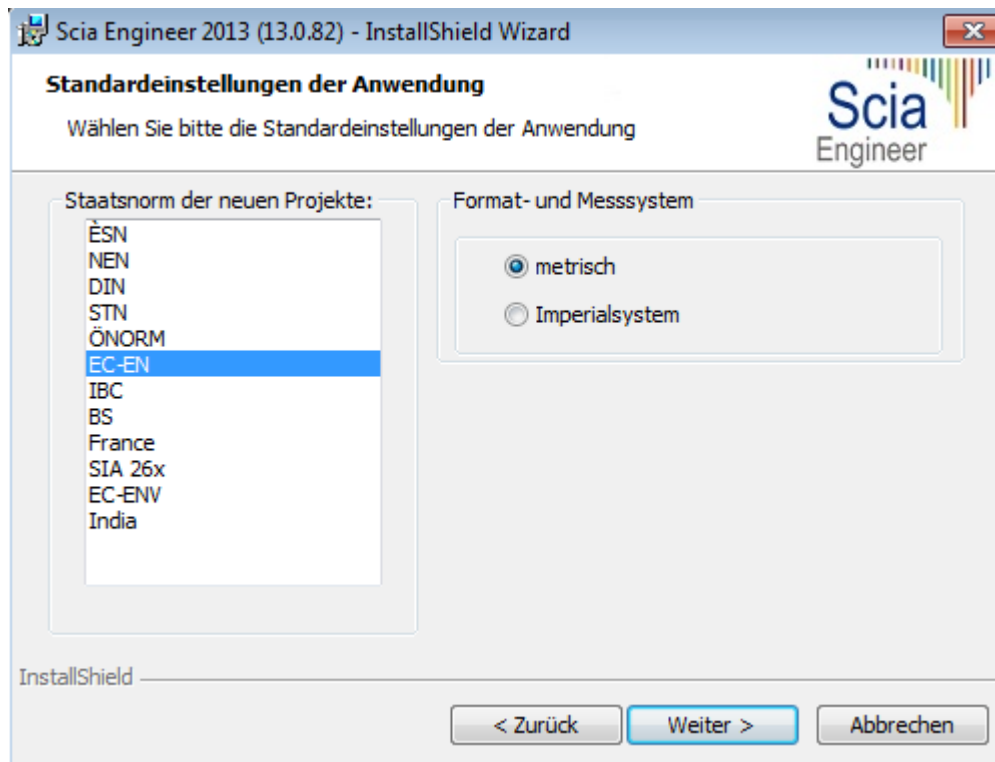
Scia Engineer 2013 (13.0.82) - InstallShield Wizard

Standardeinstellungen der Anwendung

Wählen Sie bitte die Standardeinstellungen der Anwendung

Scia Engineer

Staatsnorm der neuen Projekte:

ÈSN
NEN
DIN
STN
ÖNORM
EC-EN
IBC
BS
France
SIA 26x
EC-ENV
India

Format- und Messsystem

metrisch

Imperialsystem

InstallShield

< Zurück

Weiter >

Abbrechen